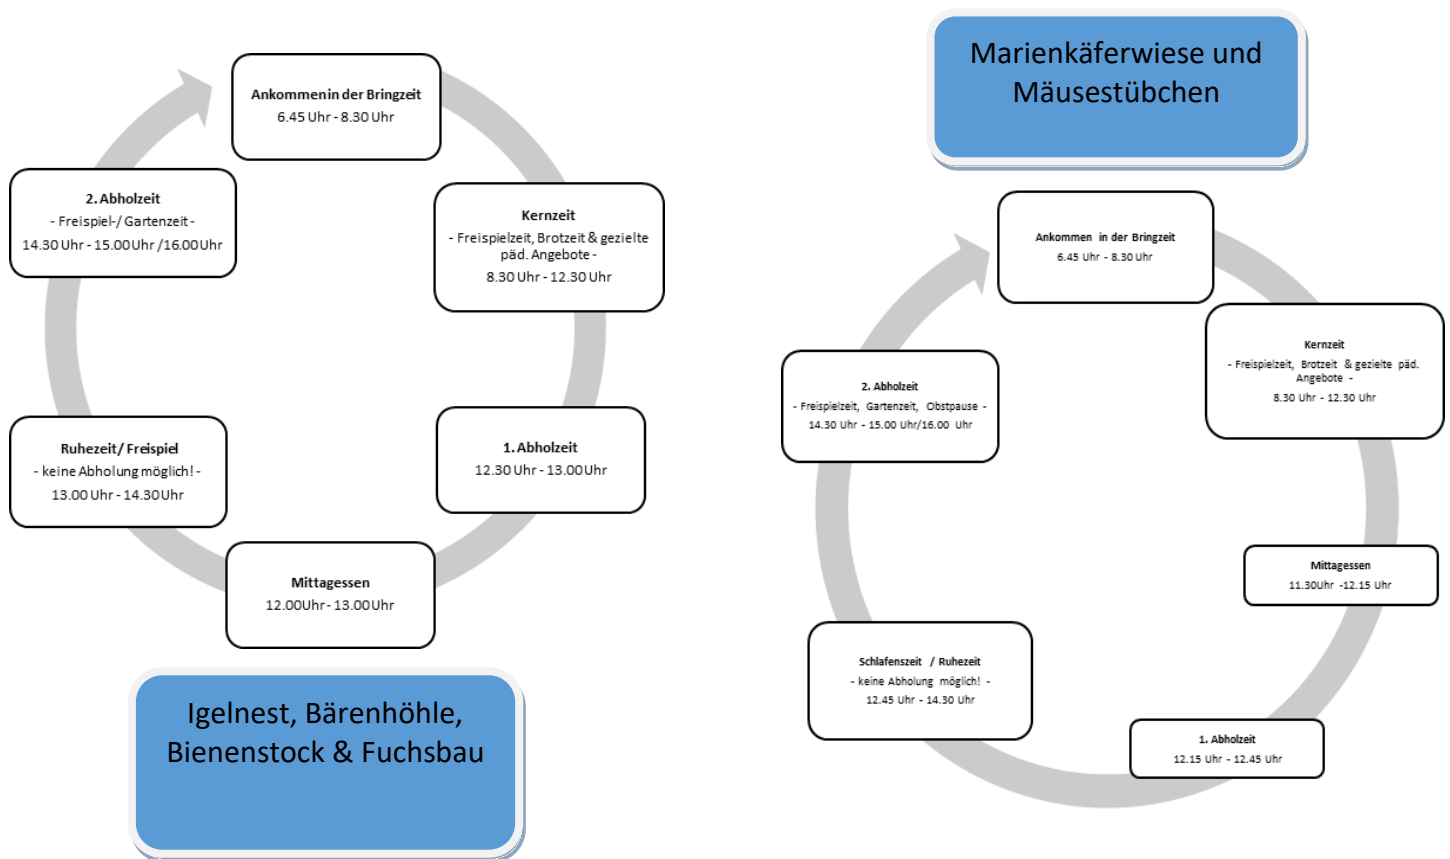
Ankommen in der Bringzeit
6.45 Uhr - 8.30 Uhr

Kernzeit
- Freispielzeit, Brotzeit & gezielte päd. Angebote -
8.30 Uhr - 12.30 Uhr

1. Abholzeit
12.30 Uhr - 13.00 Uhr

Mittagessen
12.00Uhr - 13.00Uhr

Ruhezeit/ Freispiel
- keine Abholung möglich! -
13.00 Uhr - 14.30 Uhr

2. Abholzeit
- Freispiel-/ Gartenzeit -
14.30 Uhr - 15.00Uhr /16.00Uhr

Igelnest, Bärenhöhle, Bienenstock & Fuchsbau

Marienkäferwiese und Mäusestübchen

Ankommen in der Bringzeit
6.45 Uhr - 8.30 Uhr

Kernzeit
- Freispielzeit, Brotzeit & gezielte päd. Angebote -
8.30 Uhr - 12.30 Uhr

Mittagessen
11.30Uhr -12.15 Uhr

1. Abholzeit
12.15 Uhr - 12.45 Uhr

Schlafenszeit / Ruhezeit
- keine Abholung möglich! -
12.45 Uhr - 14.30 Uhr

2. Abholzeit
- Freispielzeit, Gartenzeit, Obstpause -
14.30 Uhr - 15.00 Uhr/16.00 Uhr